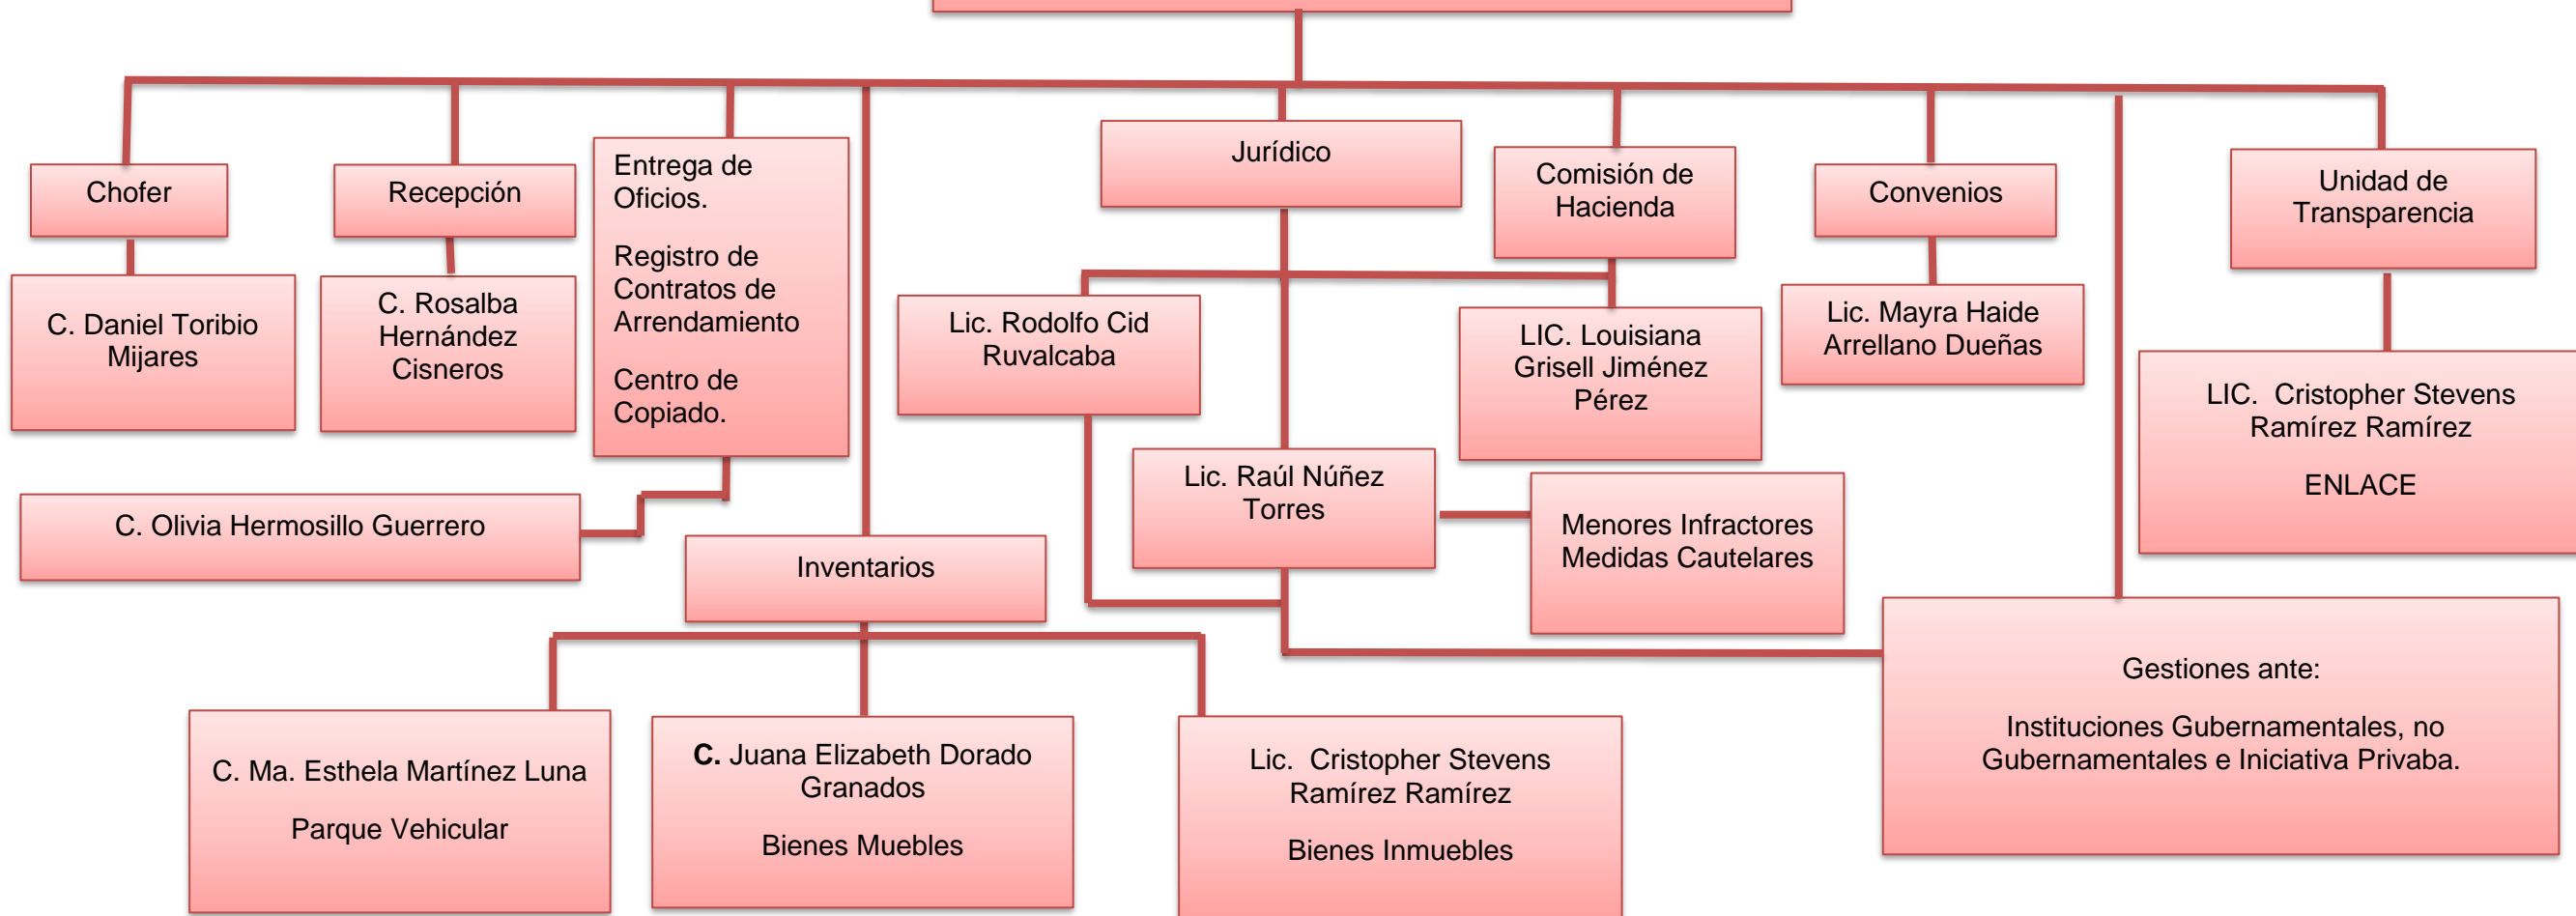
Chofer

C. Daniel Toribio Mijares

Recepción

C. Rosalba Hernández Cisneros

Entrega de Oficios.

Registro de Contratos de Arrendamiento

Centro de Copiado.

C. Olivia Hermosillo Guerrero

Jurídico

Lic. Rodolfo Cid Ruvalcaba

Lic. Raúl Núñez Torres

Comisión de Hacienda

LIC. Louisiana Grisell Jiménez Pérez

Menores Infractores Medidas Cautelares

Convenios

Lic. Mayra Haide Arrellano Dueñas

Unidad de Transparencia

LIC. Cristopher Stevens Ramírez Ramírez

ENLACE

Inventarios

C. Ma. Esthela Martínez Luna

Parque Vehicular

C. Juana Elizabeth Dorado Granados

Bienes Muebles

Lic. Cristopher Stevens Ramírez Ramírez

Bienes Inmuebles

Gestiones ante:

Instituciones Gubernamentales, no Gubernamentales e Iniciativa Privaba.